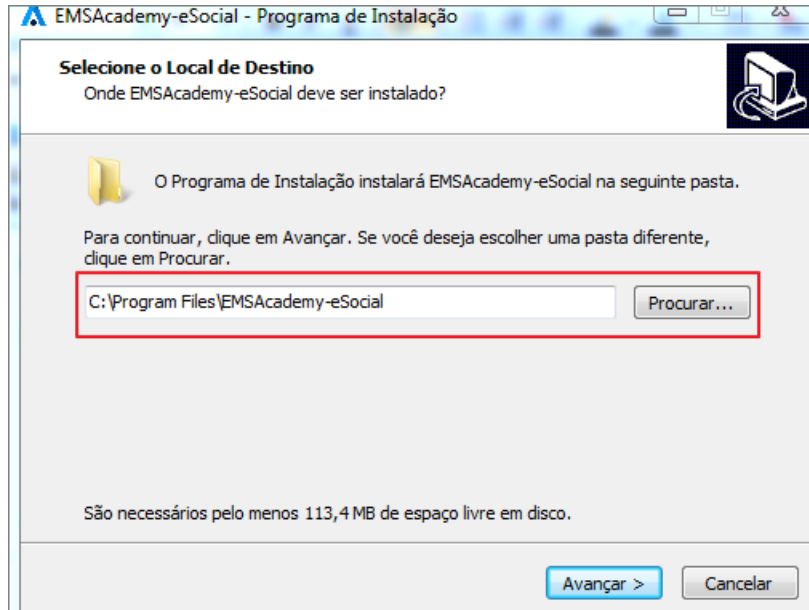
EMSAcademy-eSocial - Programa de Instalação

Selecione o Local de Destino
Onde EMSAcademy-eSocial deve ser instalado?

O Programa de Instalação instalará EMSAcademy-eSocial na seguinte pasta.

Para continuar, clique em Avançar. Se você deseja escolher uma pasta diferente, clique em Procurar.

C:\Program Files\EMSAcademy-eSocial

Procurar...

São necessários pelo menos 113,4 MB de espaço livre em disco.

Avançar >

Cancelar